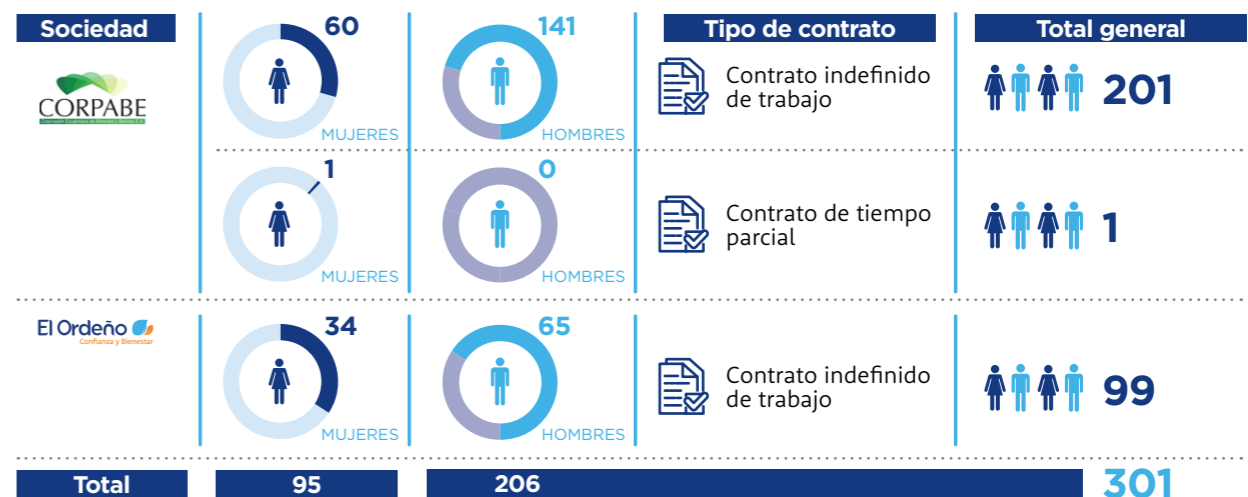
| Sociedad | | | Tipo de contrato | Total general |
|---|---|---|---|---|
| CORPABE | 60 MUJERES | 141 HOMBRES | Contrato indefinido de trabajo | 201 |
| | 1 MUJERES | 0 HOMBRES | Contrato de tiempo parcial | 1 |
| El Ordeño Confianza y Bienestar | 34 MUJERES | 65 HOMBRES | Contrato indefinido de trabajo | 99 |
| Total | 95 | 206 | | 301 |